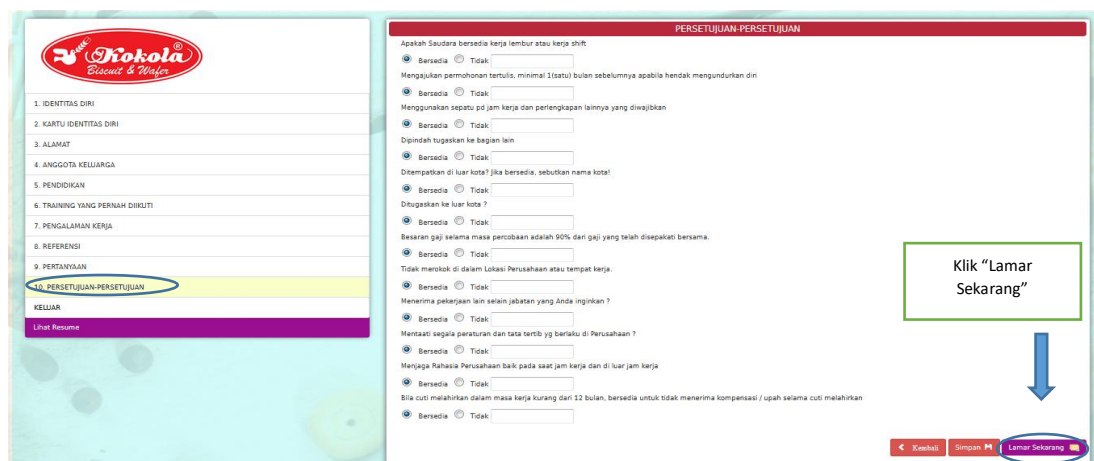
Kokola®
Biscuit & Wafer

1. IDENTITAS DIRI
2. KARTU IDENTITAS DIRI
3. ALAMAT
4. ANGGOTA KELUARGA
5. PENDIDIKAN
6. TRAINING YANG PERNAH DIIKUTI
7. PENGALAMAN KERJA
8. REFERENSI
9. PERTANYAAN
10. PERSETUJUAN-PERSETUJUAN
KELUAR
Lihat Resume

PERSETUJUAN-PERSETUJUAN

Apakah Saudara bersedia kerja lembur atau kerja shift
Bersedia Tidak

Mengajukan permohonan tertulis, minimal 1(satu) bulan sebelumnya apabila hendak mengundurkan diri
Bersedia Tidak

Menggunakan sepatu pd jam kerja dan perlengkapan lainnya yang diwajibkan
Bersedia Tidak

Dipindah tugaskan ke bagian lain
Bersedia Tidak

Ditempatkan di luar kota? Jika bersedia, sebutkan nama kota!
Bersedia Tidak

Ditugaskan ke luar kota ?
Bersedia Tidak

Besaran gaji selama masa percobaan adalah 90% dari gaji yang telah disepakati bersama.
Bersedia Tidak

Tidak merokok di dalam Lokasi Perusahaan atau tempat kerja.
Bersedia Tidak

Menerima pekerjaan lain selain jabatan yang Anda inginkan ?
Bersedia Tidak

Mentaati segala peraturan dan tata tertib yg berlaku di Perusahaan ?
Bersedia Tidak

Menjaga Rahasia Perusahaan baik pada saat jam kerja dan di luar jam kerja
Bersedia Tidak

Bila cuti melahirkan dalam masa kerja kurang dari 12 bulan, bersedia untuk tidak menerima kompensasi / upah selama cuti melahirkan
Bersedia Tidak

Klik "Lamar Sekarang"

Kembali Simpan Lamar Sekarang